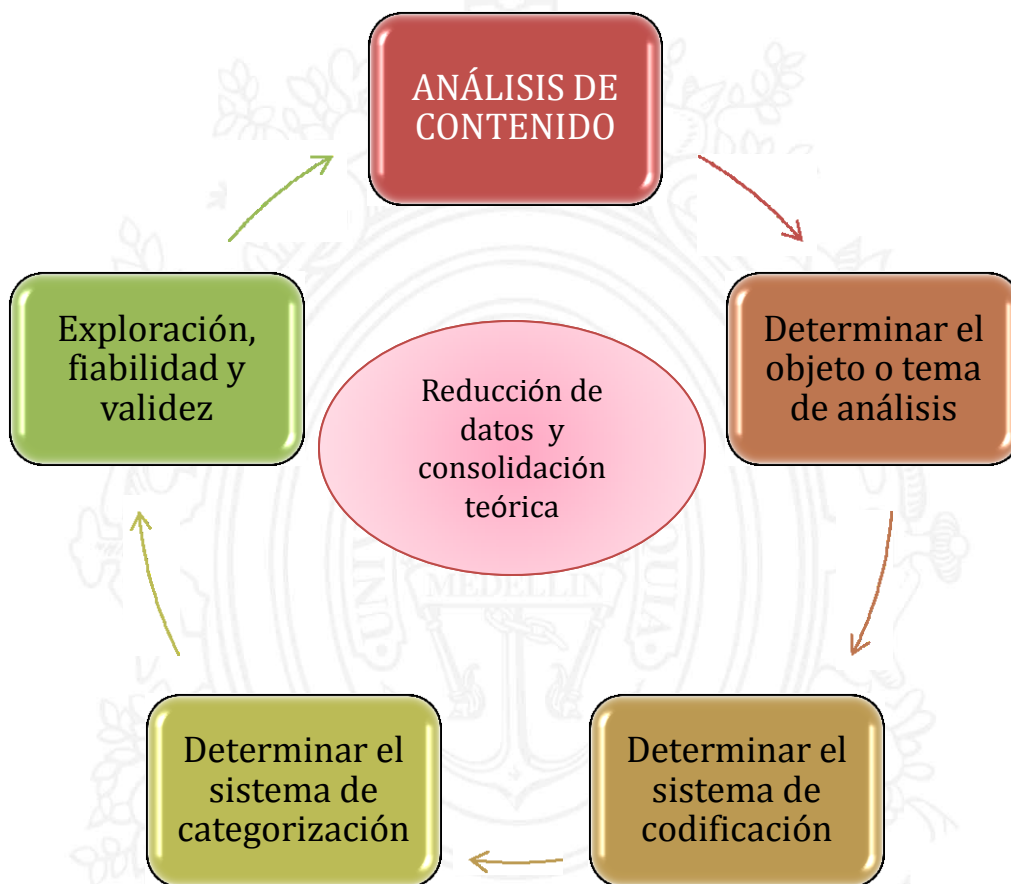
ANÁLISIS DE CONTENIDO

Determinar el objeto o tema de análisis

Determinar el sistema de codificación

Determinar el sistema de categorización

Exploración, fiabilidad y validez

Reducción de datos y consolidación teórica

MEDELLIN